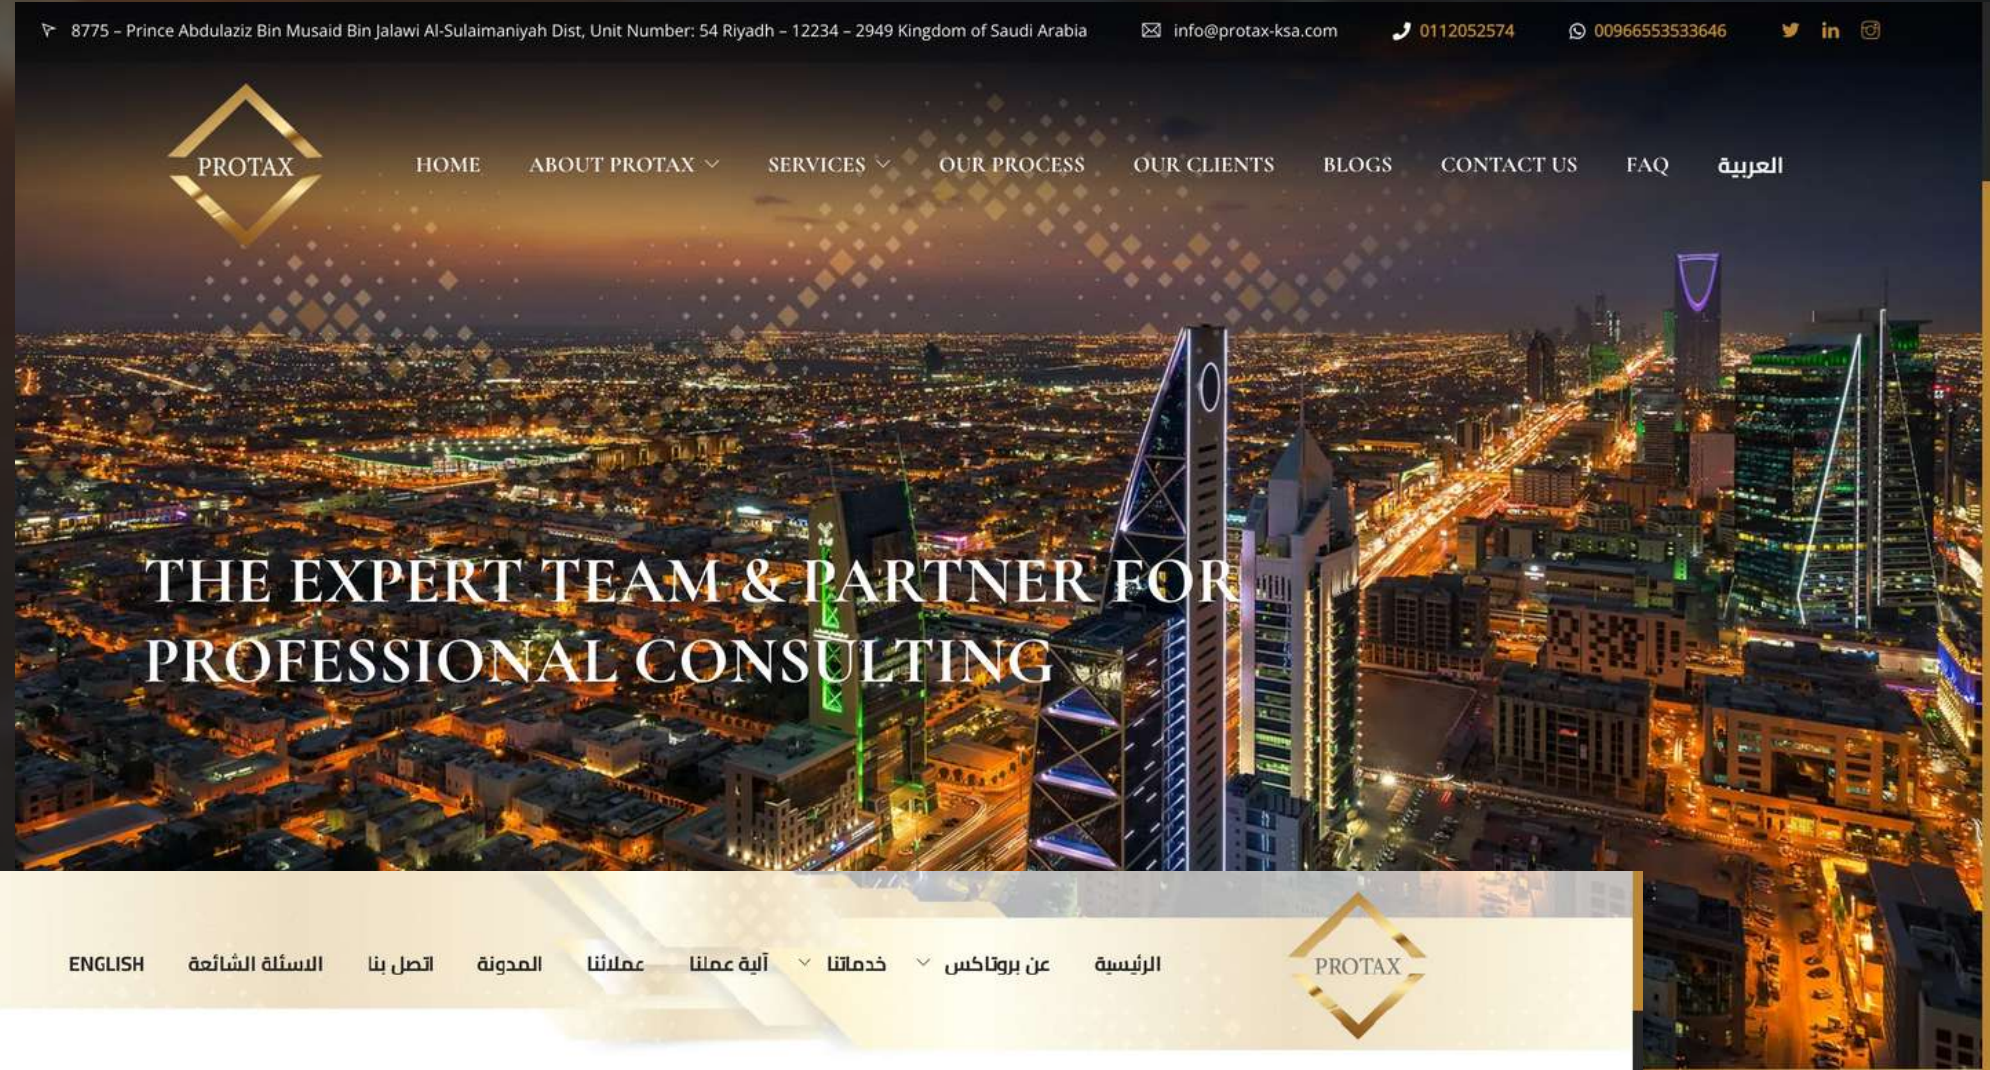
8775 – Prince Abdulaziz Bin Musaid Bin Jalawi Al-Sulaimaniyah Dist, Unit Number: 54 Riyadh – 12234 – 2949 Kingdom of Saudi Arabia info@protax-ksa.com 0112052574 00966553533646

PROTAX

HOME ABOUT PROTAX SERVICES OUR PROCESS OUR CLIENTS BLOGS CONTACT US FAQ العربية

THE EXPERT TEAM & PARTNER FOR PROFESSIONAL CONSULTING

ENGLISH الاسئلة الشائعة اتصل بنا المدونة عملائنا آلية عملنا خدماتنا عن بروتاكس الرئيسية

PROTAX